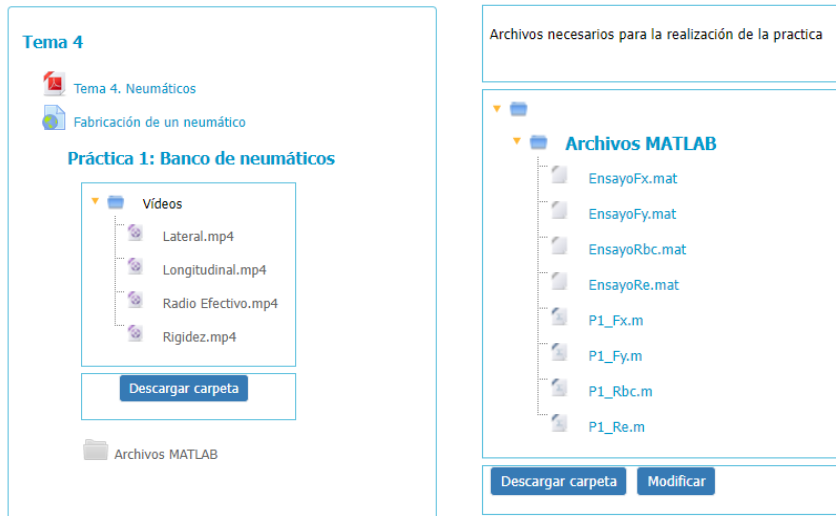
Tema 4

Tema 4. Neumáticos

Fabricación de un neumático

Práctica 1: Banco de neumáticos

Vídeos

Lateral.mp4

Longitudinal.mp4

Radio Efectivo.mp4

Rigidez.mp4

Descargar carpeta

Archivos MATLAB

Archivos necesarios para la realización de la practica

Archivos MATLAB

EnsayoFx.mat

EnsayoFy.mat

EnsayoRbc.mat

EnsayoRe.mat

P1_Fx.m

P1_Fy.m

P1_Rbc.m

P1_Re.m

Descargar carpeta

Modificar